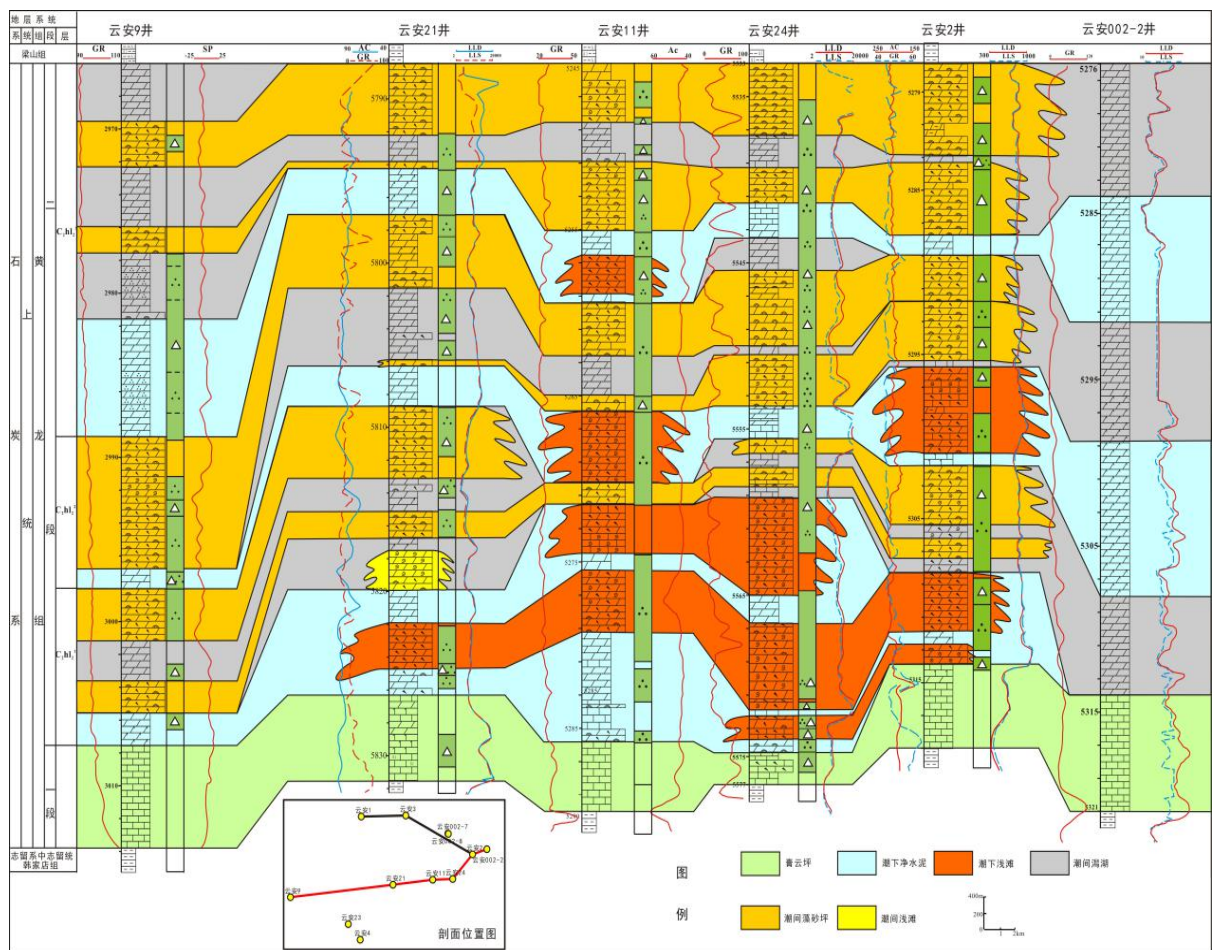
地层系统

系统 组 段 层

梁山组

石炭系 上统 黄龙组 二段 一段

$C_2hl_2^3$

$C_2hl_2^2$

$C_2hl_2^1$

志留系中志留统 韩家店组

云安9井

GR SP

2970

2980

2990

3000

3010

云安21井

AC GR LLD LLS

5790

5800

5810

5820

5830

云安11井

GR Ac

5265

5275

5285

5295

云安24井

GR LLD LLS

5535

5545

5555

5565

5575

云安2井

AC GR LLD LLS

5275

5285

5295

5305

5315

云安002-2井

GR LLD LLS

5276

5285

5295

5305

5315

5321

云安1 云安3 云安002-7 云安9 云安21 云安11 云安24 云安002-2 云安23 云安4

剖面位置图

图例

青云坪

潮下净水泥

潮下浅滩

潮间泻湖

潮间藻砂坪

潮间浅滩

400m 200 0 1 2km